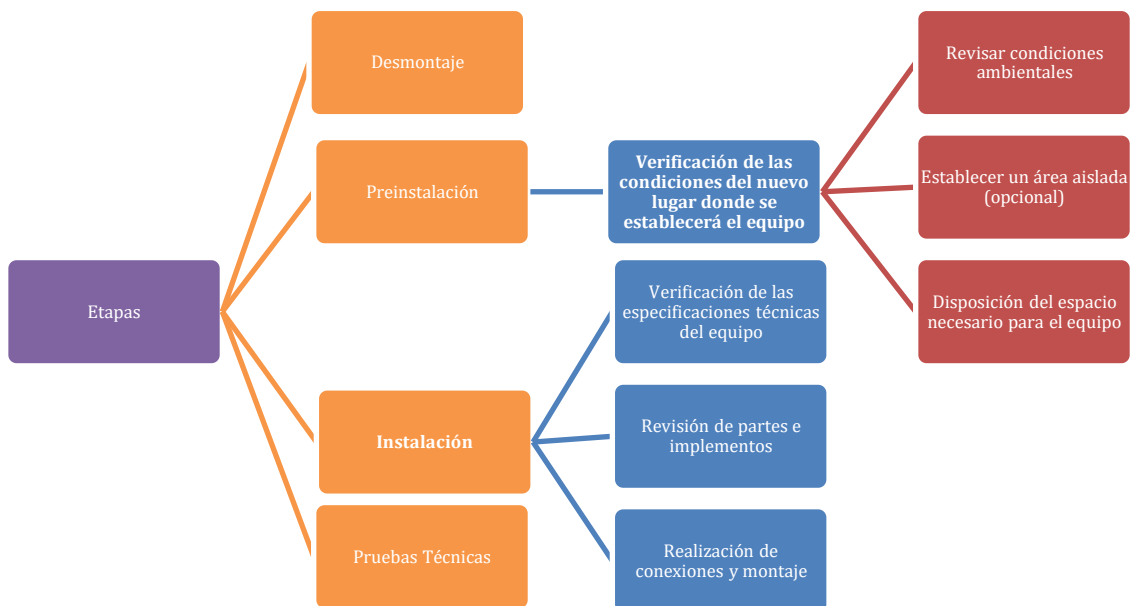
Etapas

Desmontaje

Preinstalación

Verificación de las condiciones del nuevo lugar donde se establecerá el equipo

Revisar condiciones ambientales

Establecer un área aislada (opcional)

Disposición del espacio necesario para el equipo

Instalación

Verificación de las especificaciones técnicas del equipo

Revisión de partes e implementos

Realización de conexiones y montaje

Pruebas Técnicas